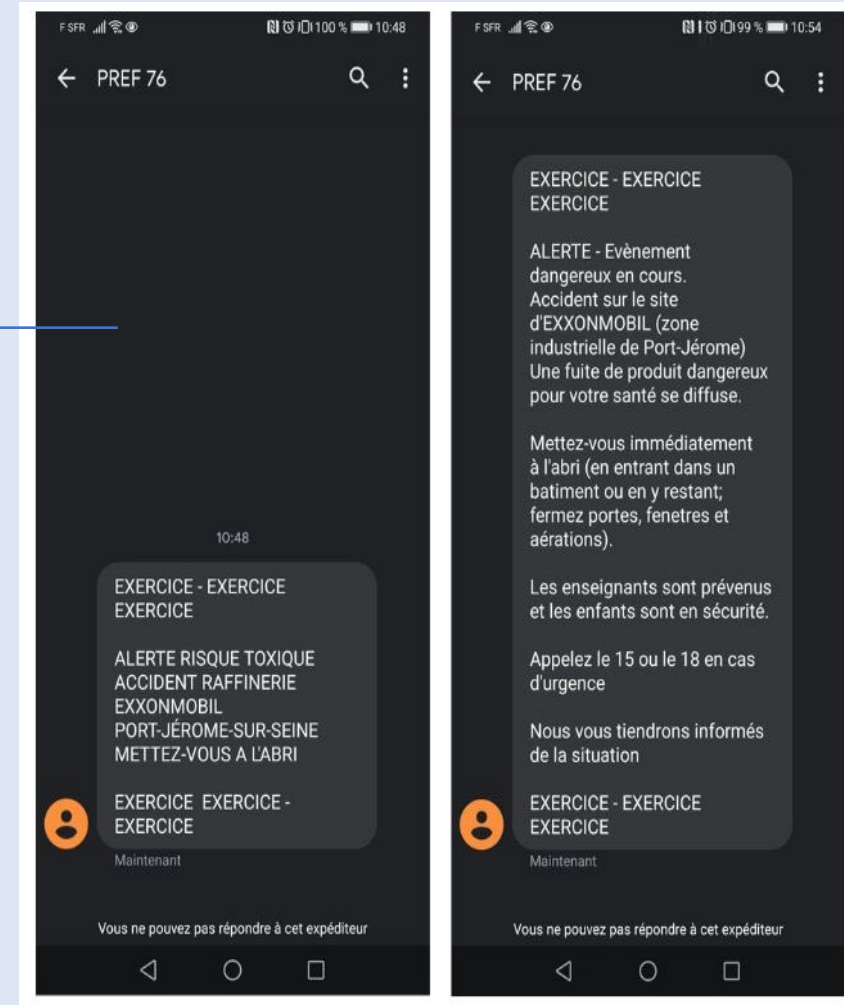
F SFR 100 % 10:48

PREF 76

10:48

EXERCICE - EXERCICE EXERCICE

ALERTE RISQUE TOXIQUE ACCIDENT RAFFINERIE EXXONMOBIL PORT-JÉROME-SUR-SEINE METTEZ-VOUS A L'ABRI

EXERCICE EXERCICE - EXERCICE

Maintenant

Vous ne pouvez pas répondre à cet expéditeur

F SFR 99 % 10:54

PREF 76

EXERCICE - EXERCICE EXERCICE

ALERTE - Evènement dangereux en cours. Accident sur le site d'EXXONMOBIL (zone industrielle de Port-Jérome) Une fuite de produit dangereux pour votre santé se diffuse.

Mettez-vous immédiatement à l'abri (en entrant dans un batiment ou en y restant; fermez portes, fenetres et aérations).

Les enseignants sont prévenus et les enfants sont en sécurité.

Appelez le 15 ou le 18 en cas d'urgence

Nous vous tiendrons informés de la situation

EXERCICE - EXERCICE EXERCICE

Maintenant

Vous ne pouvez pas répondre à cet expéditeur